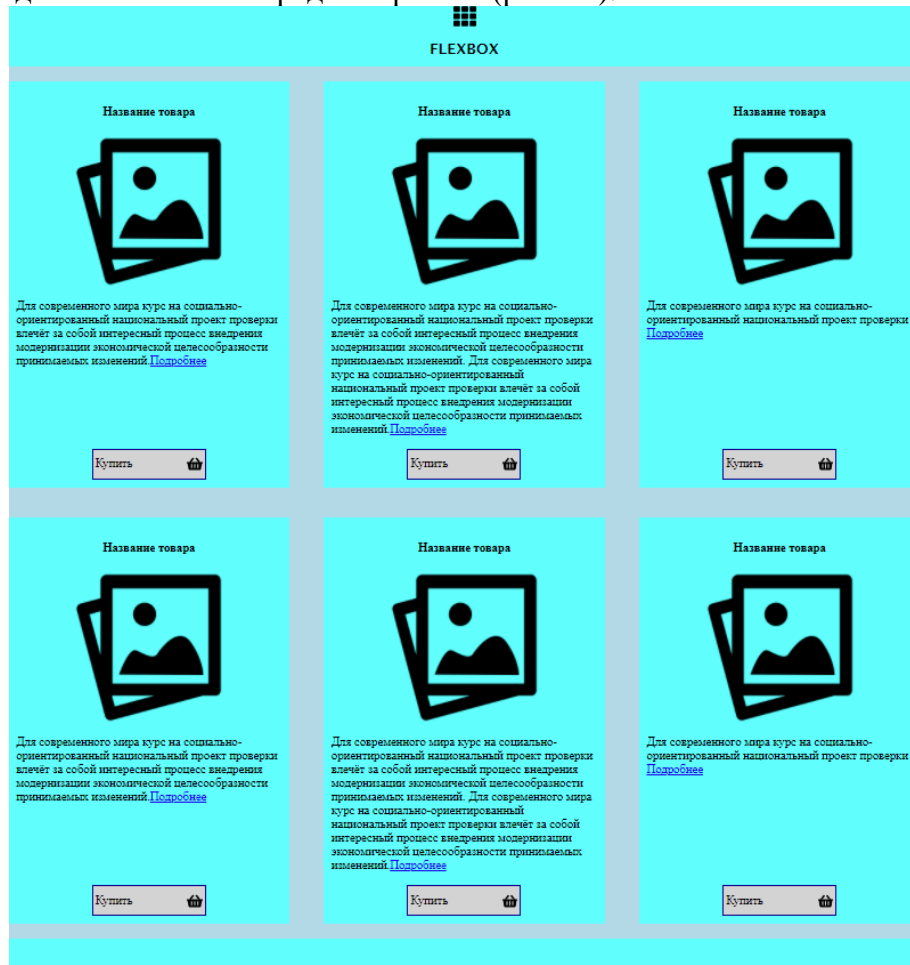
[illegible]

FLEXBOX

Название товара

Для современного мира курс на социально-ориентированный национальный проект проверки влечёт за собой интересный процесс внедрения модернизации экономической целесообразности принимаемых изменений.Подробнее

Купить

Название товара

Для современного мира курс на социально-ориентированный национальный проект проверки влечёт за собой интересный процесс внедрения модернизации экономической целесообразности принимаемых изменений. Для современного мира курс на социально-ориентированный национальный проект проверки влечёт за собой интересный процесс внедрения модернизации экономической целесообразности принимаемых изменений.Подробнее

Купить

Название товара

Для современного мира курс на социально-ориентированный национальный проект проверки Подробнее

Купить

Название товара

Для современного мира курс на социально-ориентированный национальный проект проверки влечёт за собой интересный процесс внедрения модернизации экономической целесообразности принимаемых изменений.Подробнее

Купить

Название товара

Для современного мира курс на социально-ориентированный национальный проект проверки влечёт за собой интересный процесс внедрения модернизации экономической целесообразности принимаемых изменений. Для современного мира курс на социально-ориентированный национальный проект проверки влечёт за собой интересный процесс внедрения модернизации экономической целесообразности принимаемых изменений.Подробнее

Купить

Название товара

Для современного мира курс на социально-ориентированный национальный проект проверки Подробнее

Купить